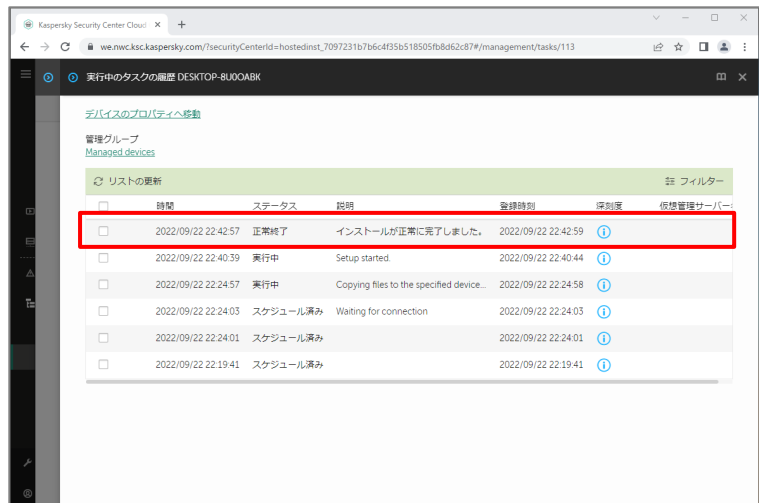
Kaspersky Security Center Cloud ×

we.nwc.ksc.kaspersky.com/?securityCenterId=hostedinst_7097231b7b6c4f35b518505fb8d62c87#/management/tasks/113

実行中のタスクの履歴 DESKTOP-8U0OABK

デバイスのプロパティへ移動

管理グループ
Managed devices

リストの更新

フィルター

| | 時間 | ステータス | 説明 | 登録時刻 | 深刻度 | 仮想管理サーバー |
|---|---|---|---|---|---|---|
| | 2022/09/22 22:42:57 | 正常終了 | インストールが正常に完了しました。 | 2022/09/22 22:42:59 | ⓘ | |
| | 2022/09/22 22:40:39 | 実行中 | Setup started. | 2022/09/22 22:40:44 | ⓘ | |
| | 2022/09/22 22:24:57 | 実行中 | Copying files to the specified device... | 2022/09/22 22:24:58 | ⓘ | |
| | 2022/09/22 22:24:03 | スケジュール済み | Waiting for connection | 2022/09/22 22:24:03 | ⓘ | |
| | 2022/09/22 22:24:01 | スケジュール済み | | 2022/09/22 22:24:01 | ⓘ | |
| | 2022/09/22 22:19:41 | スケジュール済み | | 2022/09/22 22:19:41 | ⓘ | |